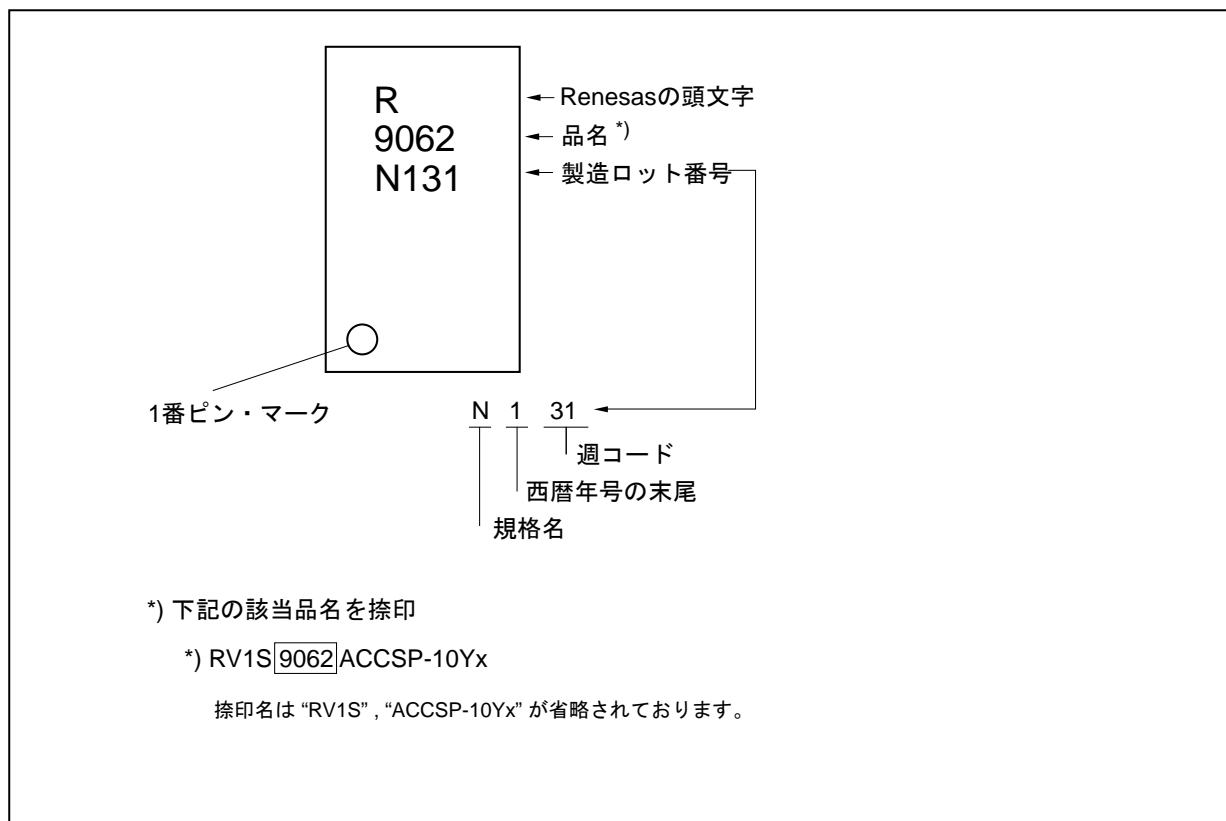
R
9062
N131

Renesasの頭文字
品名 *)
製造ロット番号

1番ピン・マーク

N 1 31

週コード
西暦年号の末尾
規格名

*) 下記の該当品名を捺印

*) RV1S 9062 ACCSP-10Yx

捺印名は “RV1S” , “ACCSP-10Yx” が省略されております。